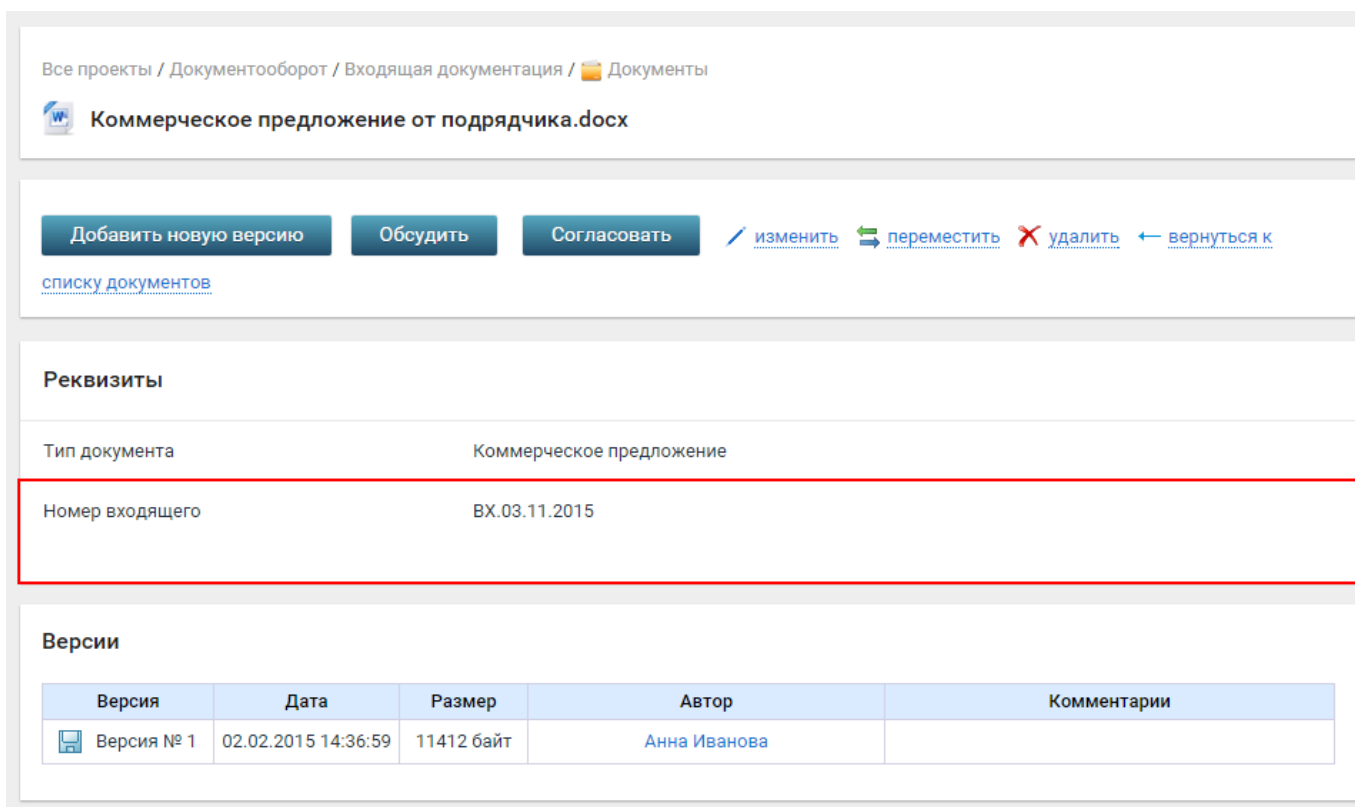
Все проекты / Документооборот / Входящая документация / Документы

Коммерческое предложение от подрядчика.docx

Добавить новую версию Обсудить Согласовать изменить переместить удалить ← вернуться к списку документов

Реквизиты

Тип документа Коммерческое предложение

Номер входящего ВХ.03.11.2015

Версии

| Версия | Дата | Размер | Автор | Комментарии |
|---|---|---|---|---|
| Версия № 1 | 02.02.2015 14:36:59 | 11412 байт | Анна Иванова | |